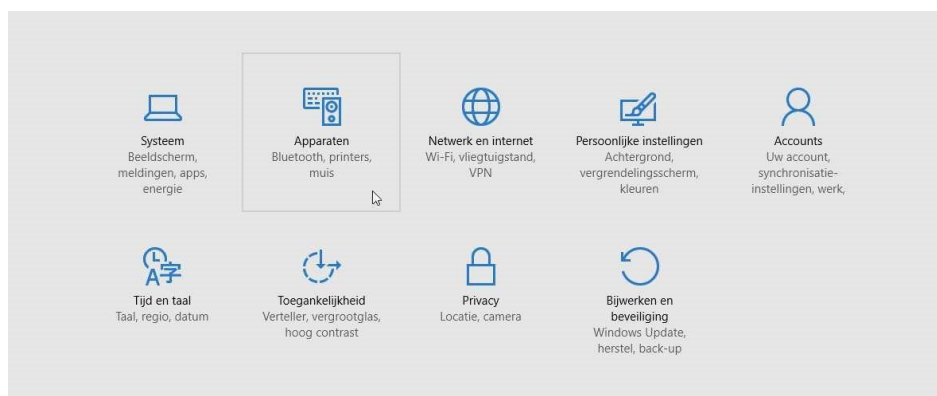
Systeem
Beeldscherm, meldingen, apps, energie

Apparaten
Bluetooth, printers, muis

Netwerk en internet
Wi-Fi, vliegtuigstand, VPN

Persoonlijke instellingen
Achtergrond, vergrendelingsscherm, kleuren

Accounts
Uw account, synchronisatie-instellingen, werk,

Tijd en taal
Taal, regio, datum

Toegankelijkheid
Verteller, vergrootglas, hoog contrast

Privacy
Locatie, camera

Bijwerken en beveiliging
Windows Update, herstel, back-up